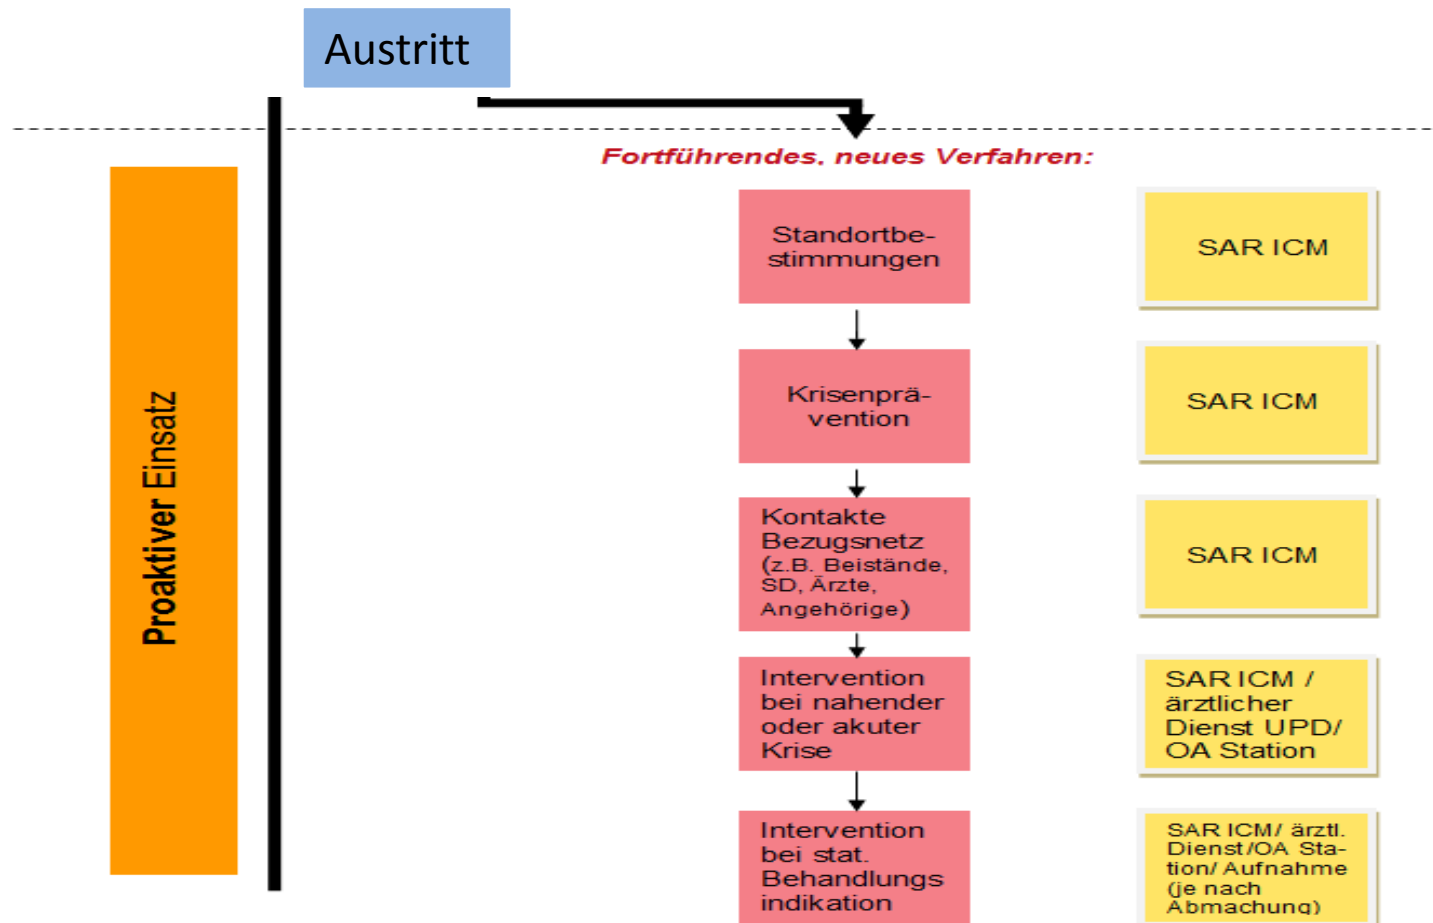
Austritt

Proaktiver Einsatz

Fortführendes, neues Verfahren:

Standortbestimmungen

SAR ICM

Krisenprävention

SAR ICM

Kontakte Bezugsnetz (z.B. Beistände, SD, Ärzte, Angehörige)

SAR ICM

Intervention bei nahender oder akuter Krise

SAR ICM / ärztlicher Dienst UPD/ OA Station

Intervention bei stat. Behandlungs indikation

SAR ICM/ ärztl. Dienst/OA Station/ Aufnahme (je nach Abmachung)